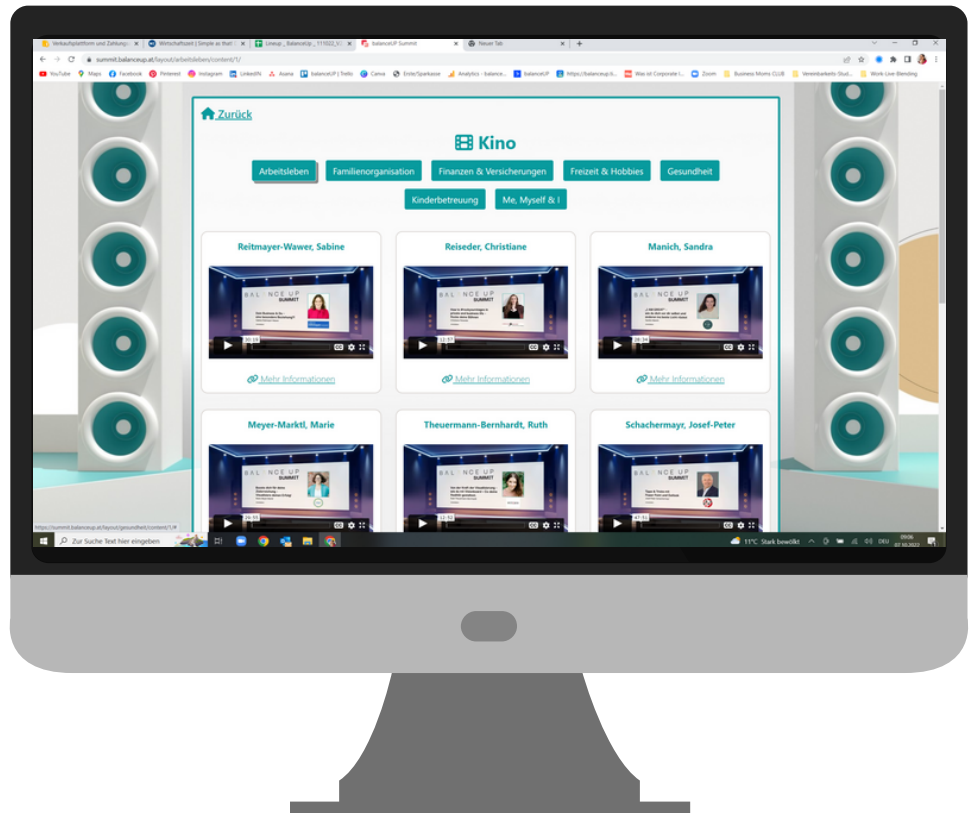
Verkaufsplattform und Zahlung | Wirtschaftszent | Simple as that | Lineup_BalanceUp_111022 | balanceUP Summit | Neuer Tab

summit.balanceup.at/layout/arbeitsleben/content/1/

YouTube Maps Facebook Pinterest Instagram LinkedIN Asana balanceUP | Trello Canva Erste/Sparkasse Analytics - balance... balanceUP https://balanceup.li... Was ist Corporate I... Zoom Business Moms CLUB Vereinbarkeits Studi... Work Love Blending

Zurück

Kino

Arbeitsleben Familienorganisation Finanzen & Versicherungen Freizeit & Hobbies Gesundheit Kinderbetreuung Me, Myself & I

Reitmayer-Wawer, Sabine

BAL NCE UP SUMMIT

30:10

Mehr Informationen

Reiseder, Christiane

BAL NCE UP SUMMIT

12:57

Mehr Informationen

Manich, Sandra

BAL NCE UP SUMMIT

28:34

Mehr Informationen

Meyer-Marktl, Marie

BAL NCE UP SUMMIT

26:55

Theuermann-Bernhardt, Ruth

BAL NCE UP SUMMIT

12:52

Schachermayr, Josef-Peter

BAL NCE UP SUMMIT

47:31

https://summit.balanceup.at/layout/gesundheit/content/1/#

Zur Suche Text hier eingeben

11°C Stark bewölkt DEU 09:06 07.10.2022